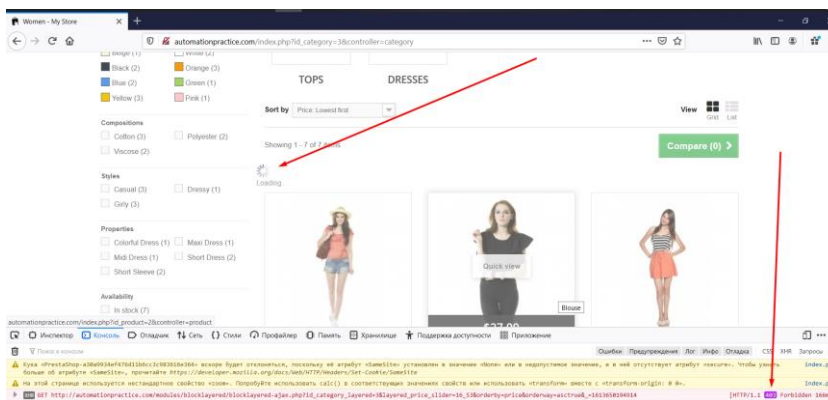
Women - My Store
automationpractice.com/index.php?id_category=3&controller=category

Beige (1) White (2)
Black (2) Orange (3)
Blue (2) Green (1)
Yellow (3) Pink (1)

Compositions
Cotton (3) Polyester (2)
Viscose (2)

Styles
Casual (3) Dressy (1)
Girly (3)

Properties
Colorful Dress (1) Maxi Dress (1)
Midi Dress (1) Short Dress (2)
Short Sleeve (2)

Availability
In stock (7)

TOPS DRESSES

Sort by Price: Lowest first

View Grid List

Showing 1 - 7 of 7 items

Compare (0) >

Loading

Quick view

Blouse

$27.00

automationpractice.com/index.php?id_product=2&controller=product

Инспектор Консоль Отладчик Сеть Стили Профайлер Память Хранилище Поддержка доступности Приложение

Поиск в консоли

Ошибки Предупреждения Лог Инфо Отладка CSS XHR Запросы

Кука «PrestaShop-a30a9934ef476d11bbcc3c983816e366» вскоре будет отклоняться, поскольку её атрибут «SameSite» установлен в значение «None» или в недопустимое значение, и в ней отсутствует атрибут «secure». Чтобы узнать больше об атрибуте «SameSite», прочитайте https://developer.mozilla.org/docs/Web/HTTP/Headers/Set-Cookie/SameSite index.p

На этой странице используется нестандартное свойство «zoom». Попробуйте использовать calc() в соответствующих значениях свойств или использовать «transform» вместе с «transform-origin: 0 0». index.p

GET http://automationpractice.com/modules/blocklayered/blocklayered-ajax.php?id_category_layered=3&layered_price_slider=16_53&orderby=price&orderway=asc&true&_=1613650194914 [HTTP/1.1 403 Forbidden 166m